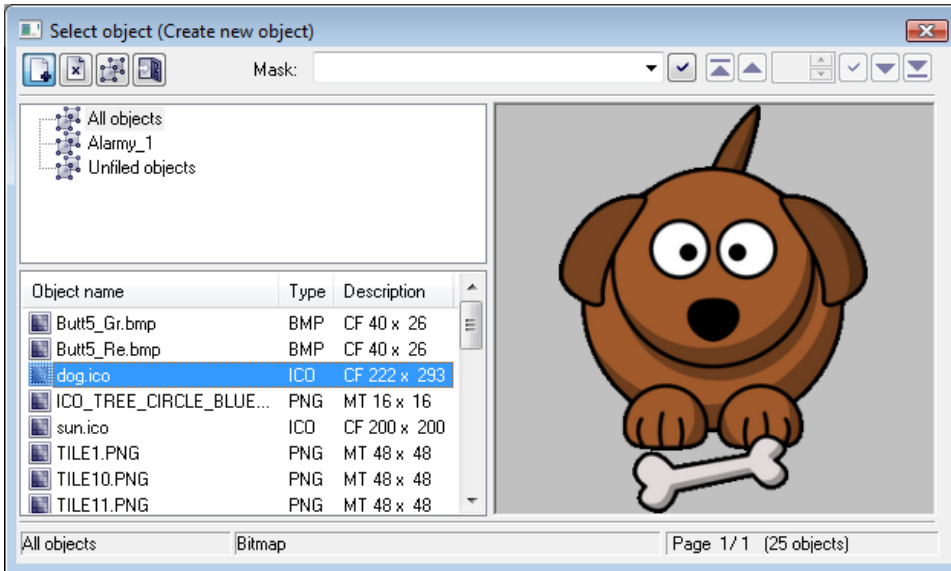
Select object (Create new object)

Mask:

All objects
Alarmy_1
Unfiled objects

| Object name | Type | Description |
|---|---|---|
| Butt5_Gr.bmp | BMP | CF 40 x 26 |
| Butt5_Re.bmp | BMP | CF 40 x 26 |
| dog.ico | ICO | CF 222 x 293 |
| ICO_TREE_CIRCLE_BLUE... | PNG | MT 16 x 16 |
| sun.ico | ICO | CF 200 x 200 |
| TILE1.PNG | PNG | MT 48 x 48 |
| TILE10.PNG | PNG | MT 48 x 48 |
| TILE11.PNG | PNG | MT 48 x 48 |

All objects
Bitmap
Page 1/1 (25 objects)